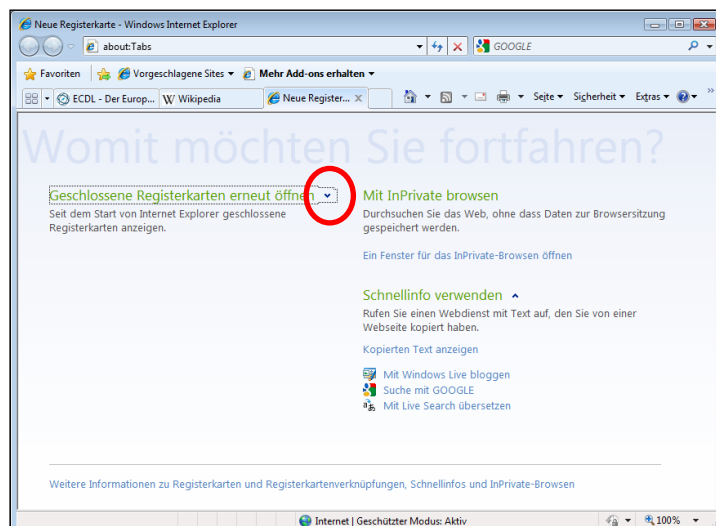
Neue Registerkarte - Windows Internet Explorer

about:Tabs

GOOGLE

Favoriten | Vorgeschlagene Sites ▾ | Mehr Add-ons erhalten ▾

ECDL - Der Europ... | Wikipedia | Neue Register... ×

Seite ▾ Sicherheit ▾ Extras ▾

Womit möchten Sie fortfahren?

Geschlossene Registerkarten erneut öffnen

Seit dem Start von Internet Explorer geschlossene Registerkarten anzeigen.

Mit InPrivate browsen

Durchsuchen Sie das Web, ohne dass Daten zur Browsersitzung gespeichert werden.

Ein Fenster für das InPrivate-Browsen öffnen

Schnellinfo verwenden

Rufen Sie einen Webdienst mit Text auf, den Sie von einer Webseite kopiert haben.

Kopierten Text anzeigen

Mit Windows Live bloggen

Suche mit GOOGLE

Mit Live Search übersetzen

Weitere Informationen zu Registerkarten und Registerkartenverknüpfungen, Schnellinfos und InPrivate-Browsen

Internet | Geschützter Modus: Aktiv

100%